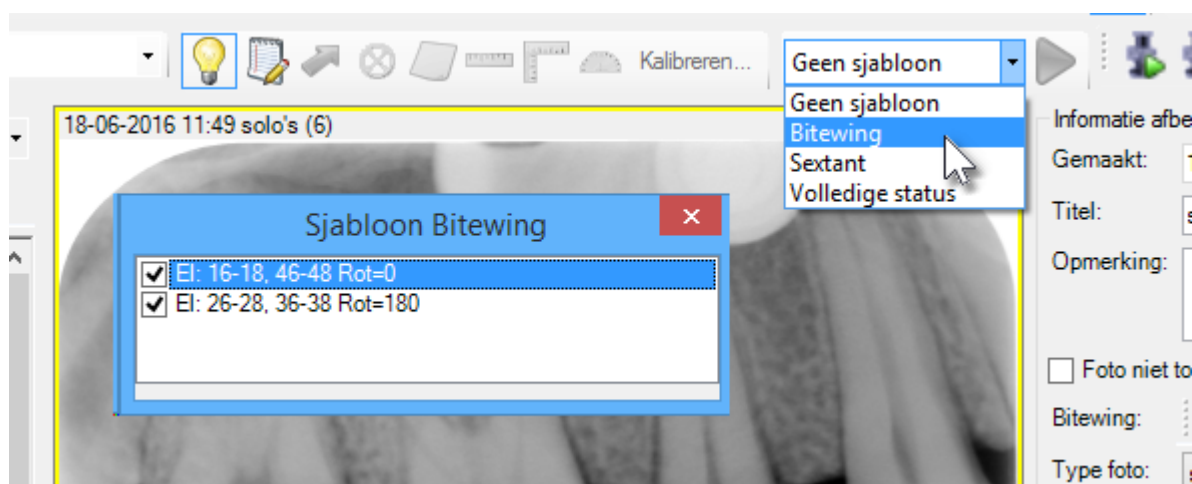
Kalibreren...

Geen sjabloon

Geen sjabloon
Bitewing
Sextant
Volledige status

18-06-2016 11:49 solo's (6)

Sjabloon Bitewing

El: 16-18, 46-48 Rot=0
El: 26-28, 36-38 Rot=180

Informatie afbe
Gemaakt:
Titel:
Opmerking:
Foto niet to
Bitewing:
Type foto: